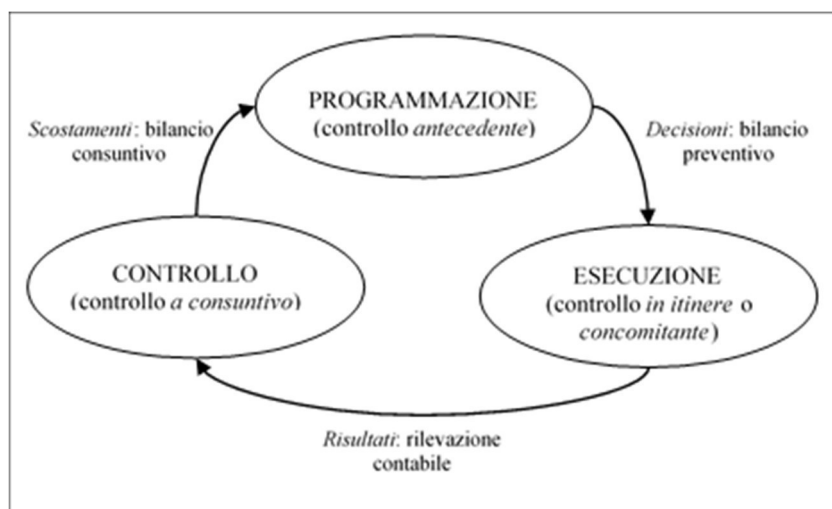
PROGRAMMAZIONE
(controllo antecedente)

Decisioni: bilancio preventivo

ESECUZIONE
(controllo in itinere o concomitante)

Risultati: rilevazione contabile

CONTROLLO
(controllo a consuntivo)

Scostamenti: bilancio consuntivo